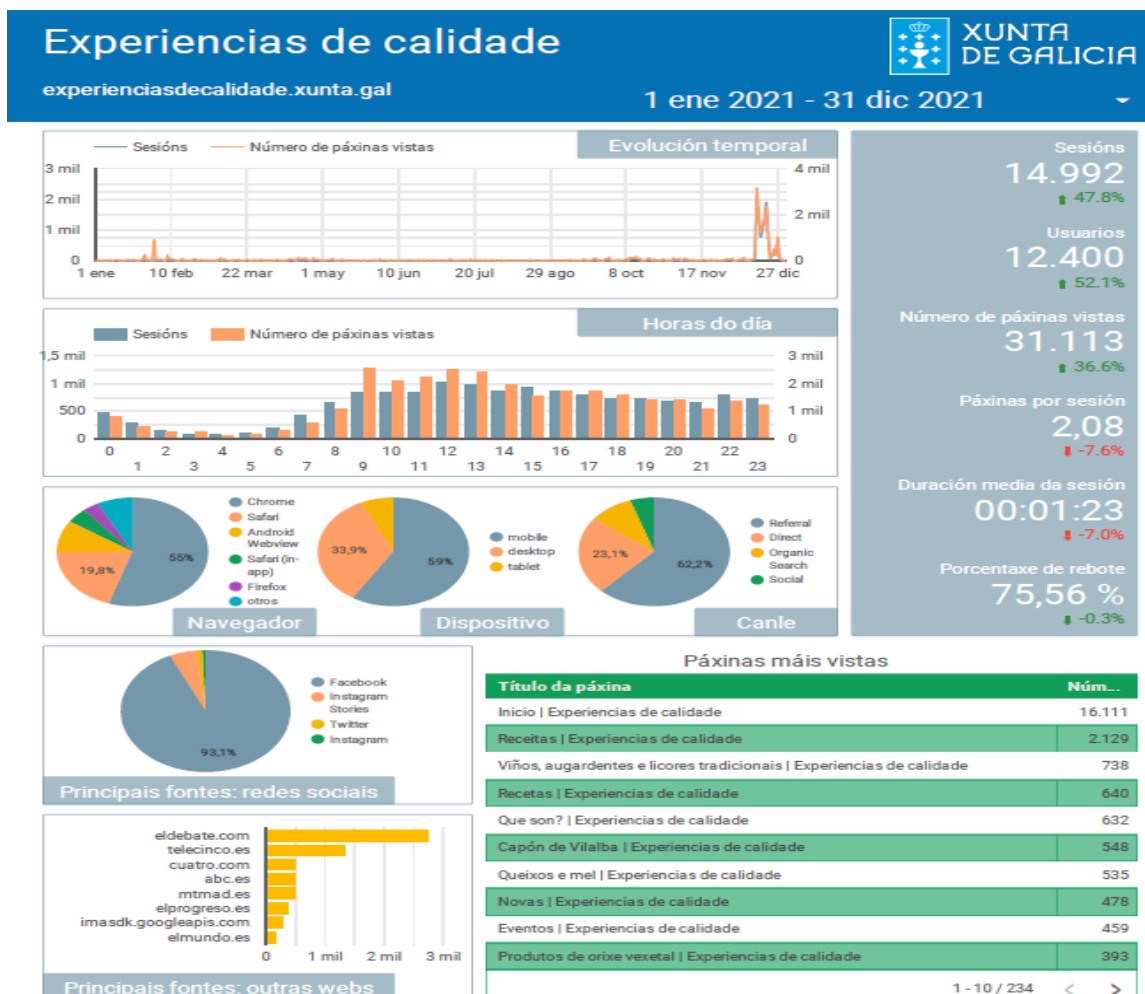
Experiencias de calidade
experienciasdecalidade.xunta.gal
XUNTA DE GALICIA
1 ene 2021 - 31 dic 2021

Sesións — Número de páxinas vistas
Evolución temporal
3 mil
2 mil
1 mil
0
4 mil
2 mil
0
1 ene 10 feb 22 mar 1 may 10 jun 20 jul 29 ago 8 oct 17 nov 27 dic

Sesións Número de páxinas vistas
Horas do día
1,5 mil
1 mil
500
0
3 mil
2 mil
1 mil
0
0 1 2 3 4 5 6 7 8 9 10 11 12 13 14 15 16 17 18 19 20 21 22 23

Chrome
Safari
Android Webview
Safari (in-app)
Firefox
otros
55%
19,8%
Navegador

mobile
desktop
tablet
33,9%
59%
Dispositivo

Referral
Direct
Organic Search
Social
23,1%
62,2%
Canle

Sesións
14.992
47.8%
Usuarios
12.400
52.1%
Número de páxinas vistas
31.113
36.6%
Páxinas por sesión
2,08
-7.6%
Duración media da sesión
00:01:23
-7.0%
Porcentaxe de rebote
75,56 %
-0.3%

Facebook
Instagram Stories
Twitter
Instagram
93,1%
Principais fontes: redes sociais

eldebate.com
telecinco.es
cuatro.com
abc.es
mtmad.es
elprogreso.es
imasdk.googleapis.com
elmundo.es
0 1 mil 2 mil 3 mil
Principais fontes: outras webs

Páxinas máis vistas
| Título da páxina | Núm... |
|---|---|
| Inicio \| Experiencias de calidade | 16.111 |
| Receitas \| Experiencias de calidade | 2.129 |
| Viños, augardentes e licores tradicionais \| Experiencias de calidade | 738 |
| Recetas \| Experiencias de calidade | 640 |
| Que son? \| Experiencias de calidade | 632 |
| Capón de Vilalba \| Experiencias de calidade | 548 |
| Queixos e mel \| Experiencias de calidade | 535 |
| Novas \| Experiencias de calidade | 478 |
| Eventos \| Experiencias de calidade | 459 |
| Produtos de orixe vexetal \| Experiencias de calidade | 393 |
1 - 10 / 234 < >